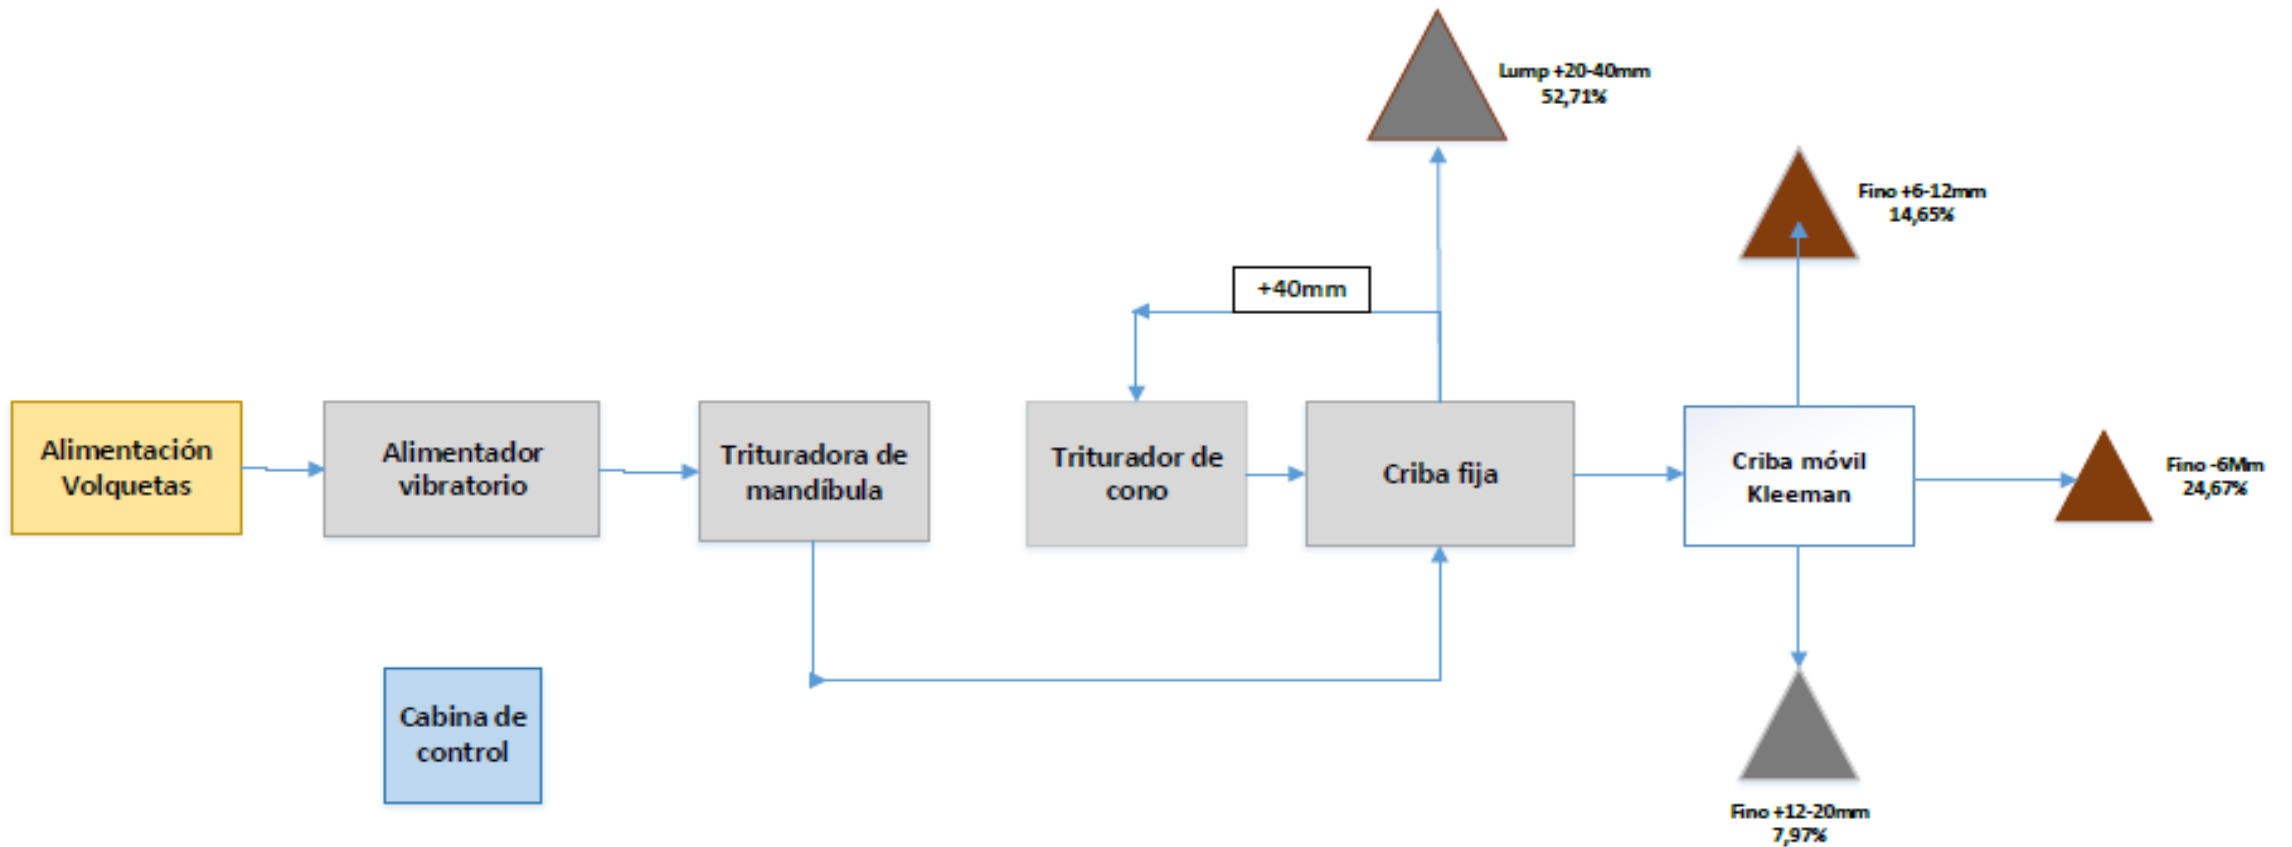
Lump +20-40mm
52,71%

Fino +6-12mm
14,65%

+40mm

Alimentación Volquetas

Alimentador vibratorio

Trituradora de mandíbula

Triturador de cono

Criba fija

Criba móvil Kleeman

Fino -6Mm
24,67%

Cabina de control

Fino +12-20mm
7,97%